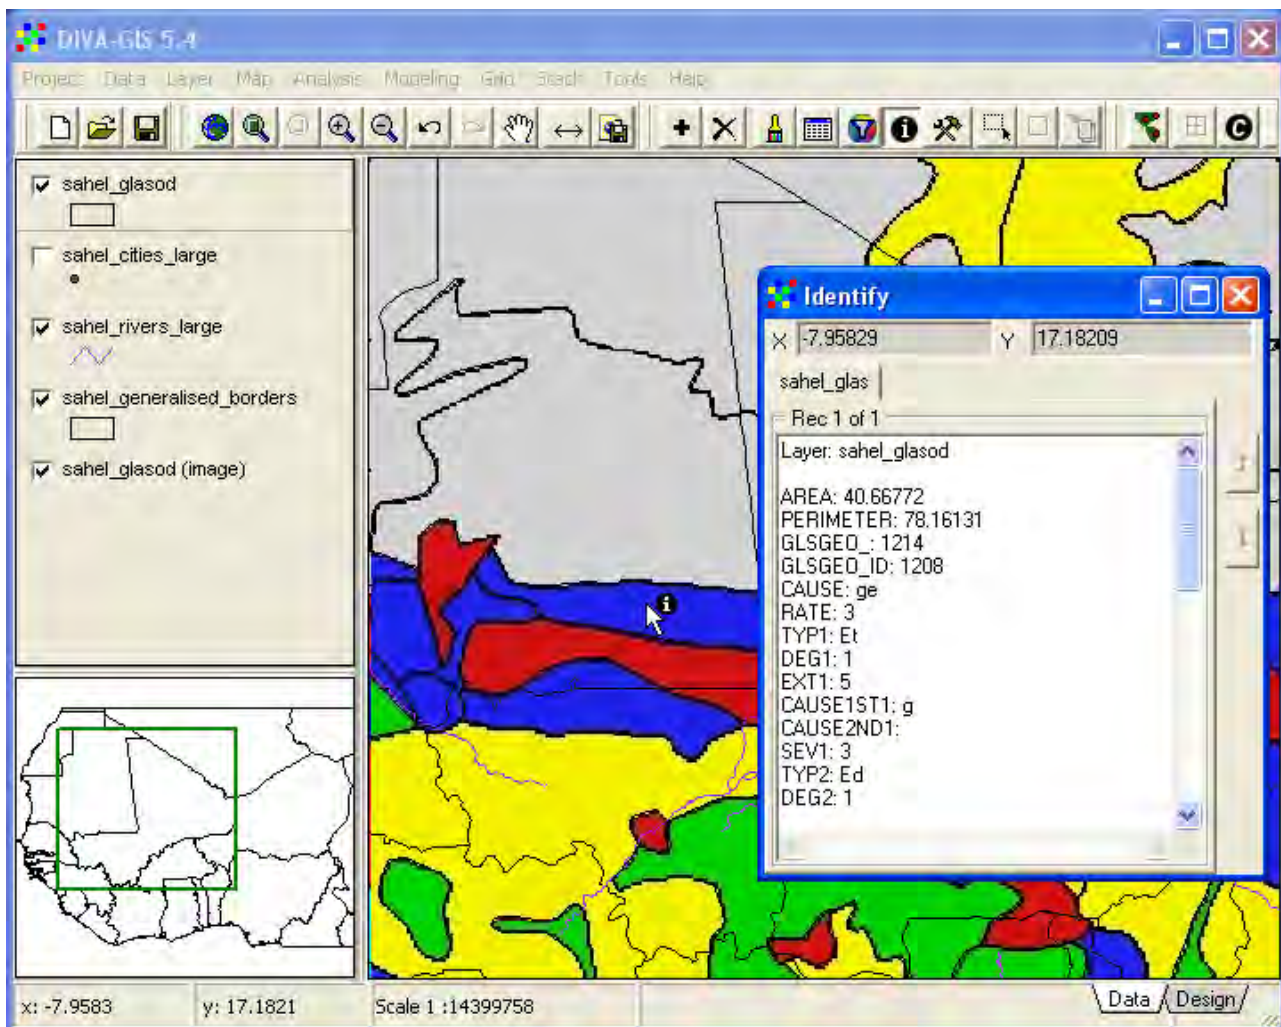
DIVA-GIS 5.4

Project Data Layer Map Analysis Modeling Grid Stack Tools Help

sahel_glasod

sahel_cities_large

sahel_rivers_large

sahel_generalised_borders

sahel_glasod (image)

Identify

X -7.95829 Y 17.18209

sahel_glas

Rec 1 of 1

Layer: sahel_glasod

AREA: 40.66772
PERIMETER: 78.16131
GLSGEO_: 1214
GLSGEO_ID: 1208
CAUSE: ge
RATE: 3
TYP1: Et
DEG1: 1
EXT1: 5
CAUSE1ST1: g
CAUSE2ND1:
SEV1: 3
TYP2: Ed
DEG2: 1

x: -7.9583 y: 17.1821 Scale 1 :14399758

Data Design